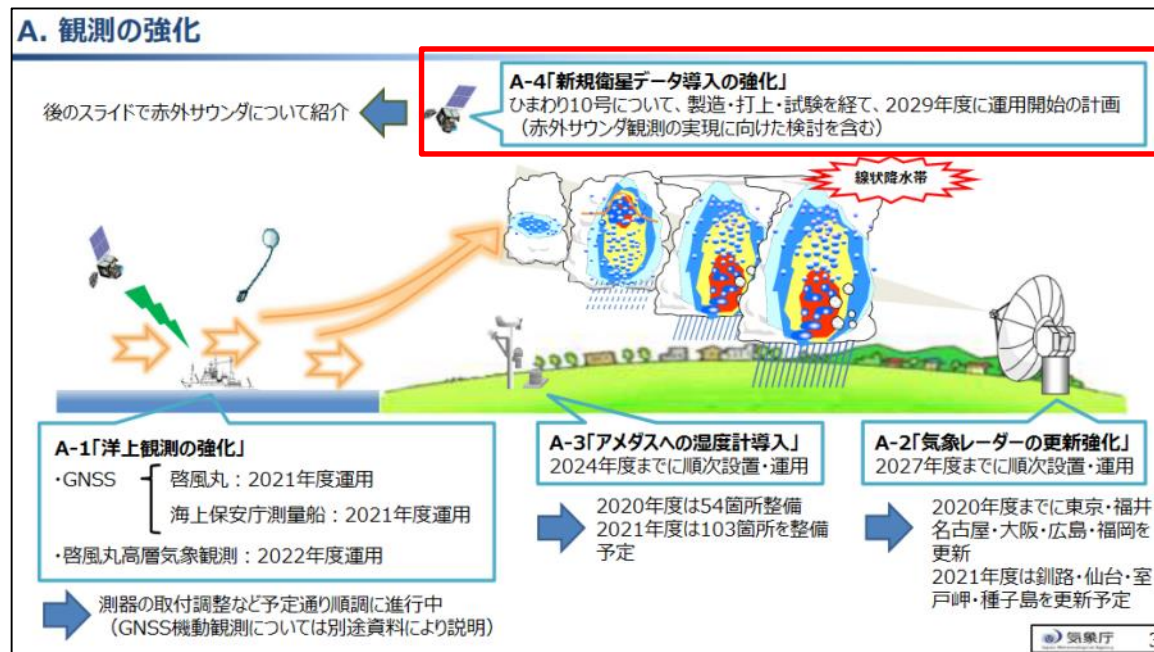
A. 観測の強化

後のスライドで赤外サウンダについて紹介

A-4「新規衛星データ導入の強化」
ひまわり10号について、製造・打上・試験を経て、2029年度に運用開始の計画
（赤外サウンダ観測の実現に向けた検討を含む）

線状降水帯

A-1「洋上観測の強化」
・GNSS
啓風丸：2021年度運用
海上保安庁測量船：2021年度運用
・啓風丸高層気象観測：2022年度運用

測器の取付調整など予定通り順調に進行中
（GNSS機動観測については別途資料により説明）

A-3「アメダスへの湿度計導入」
2024年度までに順次設置・運用

2020年度は54箇所整備
2021年度は103箇所を整備予定

A-2「気象レーダーの更新強化」
2027年度までに順次設置・運用

2020年度までに東京・福井・名古屋・大阪・広島・福岡を更新
2021年度は釧路・仙台・室戸岬・種子島を更新予定

気象庁